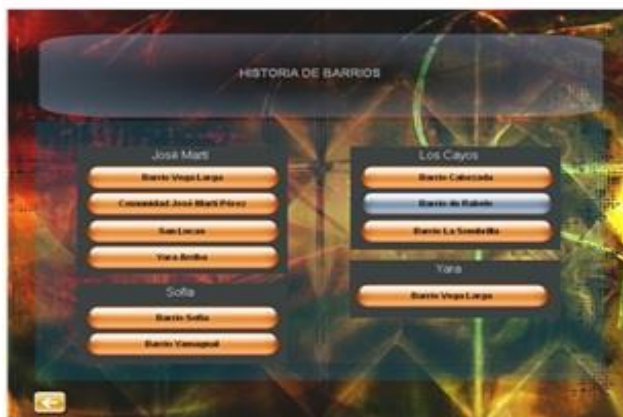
HISTORIA DE BARRIOS

José Martí

Barrio Vega Larga

Comunidad José Martí Pérez

San Lucas

Yara Arriba

Sofía

Barrio Sofía

Barrio Yamaquí

Los Cayos

Barrio Cabezada

Barrio de Rabelo

Barrio La Sombrilla

Yara

Barrio Vega Larga